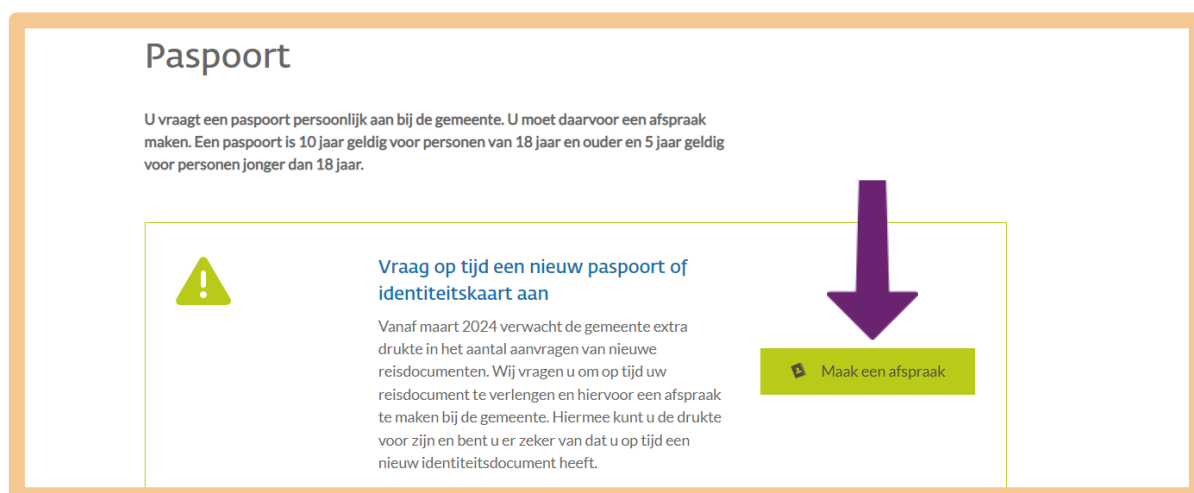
Paspoort

U vraagt een paspoort persoonlijk aan bij de gemeente. U moet daarvoor een afspraak maken. Een paspoort is 10 jaar geldig voor personen van 18 jaar en ouder en 5 jaar geldig voor personen jonger dan 18 jaar.

Vraag op tijd een nieuw paspoort of identiteitskaart aan

Vanaf maart 2024 verwacht de gemeente extra drukte in het aantal aanvragen van nieuwe reisdocumenten. Wij vragen u om op tijd uw reisdocument te verlengen en hiervoor een afspraak te maken bij de gemeente. Hiermee kunt u de drukte voor zijn en bent u er zeker van dat u op tijd een nieuw identiteitsdocument heeft.

Maak een afspraak